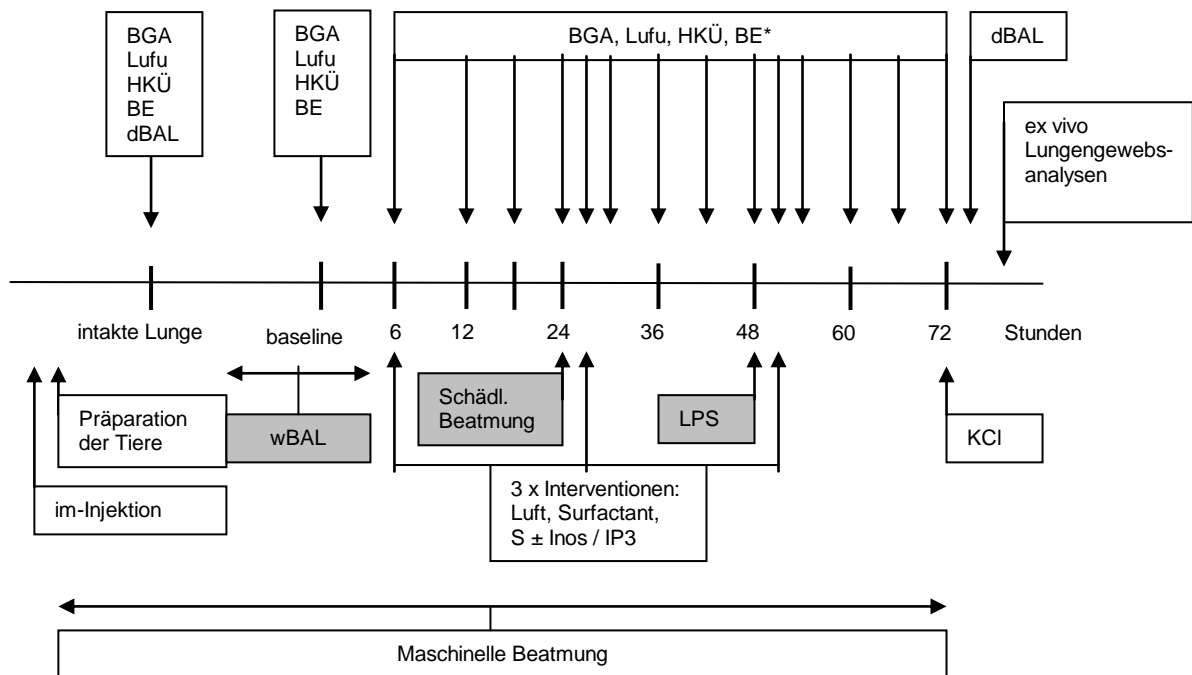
BGA
Lufu
HKÜ
BE
dBAL

BGA
Lufu
HKÜ
BE

BGA, Lufu, HKÜ, BE*

dBAL

ex vivo Lungengewebsanalysen

intakte Lunge

baseline

6

12

24

36

48

60

72

Stunden

Präparation der Tiere

wBAL

Schädl. Beatmung

LPS

KCl

im-Injektion

3 x Interventionen: Luft, Surfactant, S ± Inos / IP3

Maschinelle Beatmung